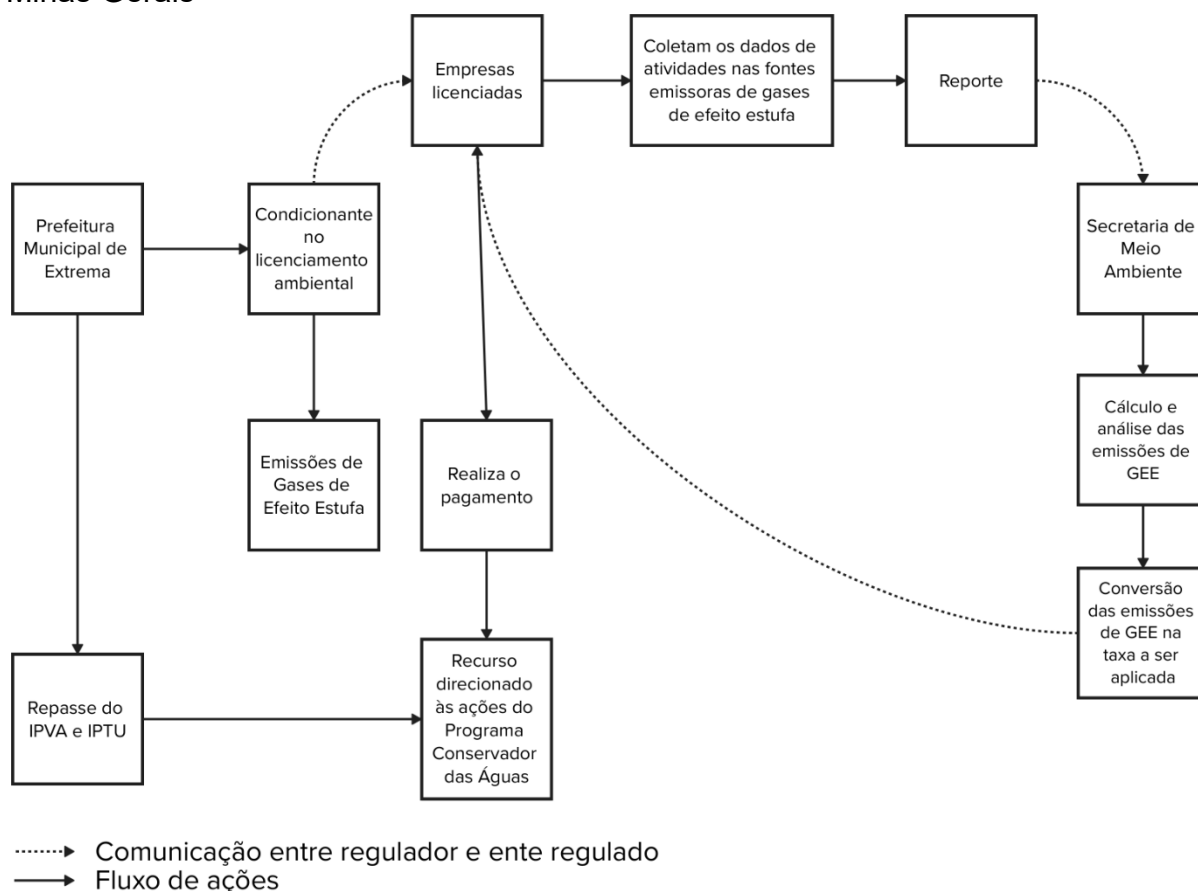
Minas Gerais

Empresas licenciadas

Coletam os dados de atividades nas fontes emissoras de gases de efeito estufa

Reporte

Prefeitura Municipal de Extrema

Condicionante no licenciamento ambiental

Secretaria de Meio Ambiente

Cálculo e análise das emissões de GEE

Emissões de Gases de Efeito Estufa

Realiza o pagamento

Conversão das emissões de GEE na taxa a ser aplicada

Repasse do IPVA e IPTU

Recurso direcionado às ações do Programa Conservador das Águas

Comunicação entre regulador e ente regulado
Fluxo de ações